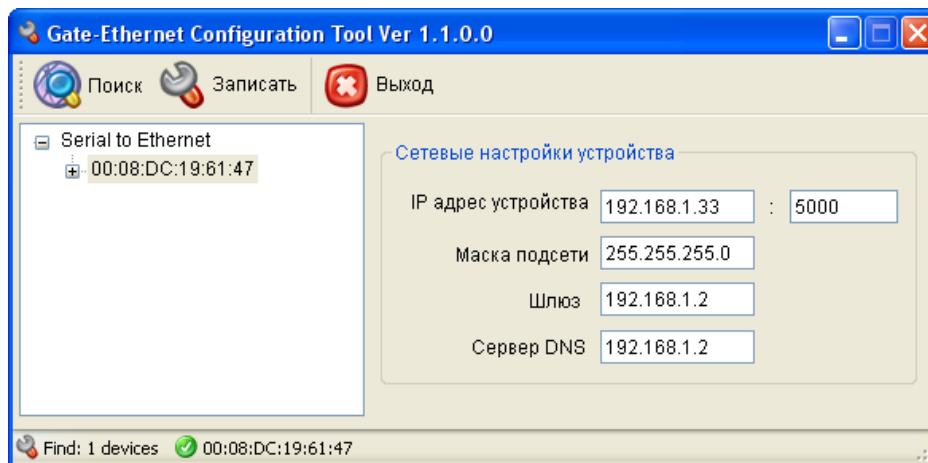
Gate-Ethernet Configuration Tool Ver 1.1.0.0

Поиск Записать Выход

Serial to Ethernet
00:08:DC:19:61:47

Сетевые настройки устройства

IP адрес устройства 192.168.1.33 : 5000

Маска подсети 255.255.255.0

Шлюз 192.168.1.2

Сервер DNS 192.168.1.2

Find: 1 devices 00:08:DC:19:61:47